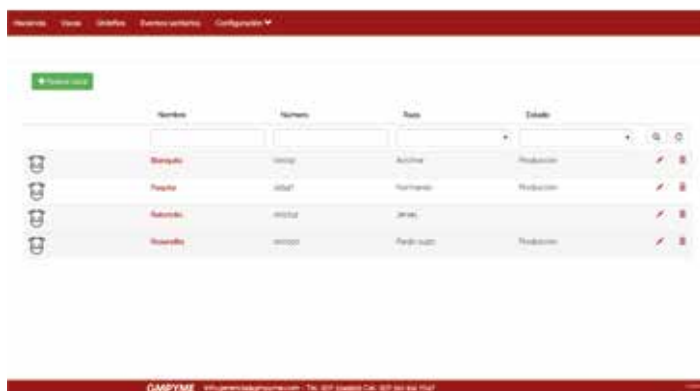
Hacienda Vacas Ordeños Eventos sanitarios Configuración

+ Nueva vaca

| | Nombre | Número | Raza | Estado | |
|---|---|---|---|---|---|
| | Blanquita | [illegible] | Avileña | Producción | |
| | Pequita | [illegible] | Normando | Producción | |
| | Sabrosita | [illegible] | Jersey | | |
| | Rosarito | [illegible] | Pardo suizo | Producción | |

GMPYME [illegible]